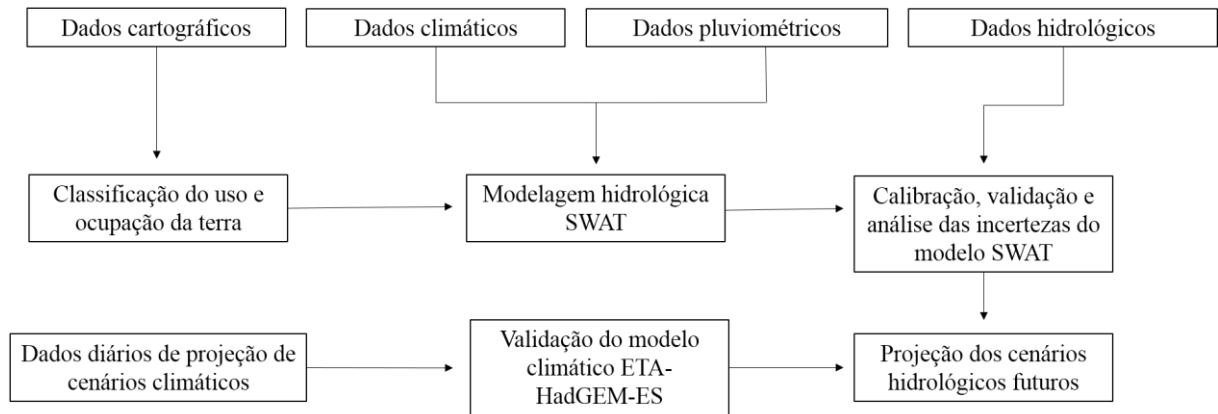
Dados cartográficos

Dados climáticos

Dados pluviométricos

Dados hidrológicos

Classificação do uso e ocupação da terra

Modelagem hidrológica SWAT

Calibração, validação e análise das incertezas do modelo SWAT

Dados diários de projeção de cenários climáticos

Validação do modelo climático ETA-HadGEM-ES

Projeção dos cenários hidrológicos futuros